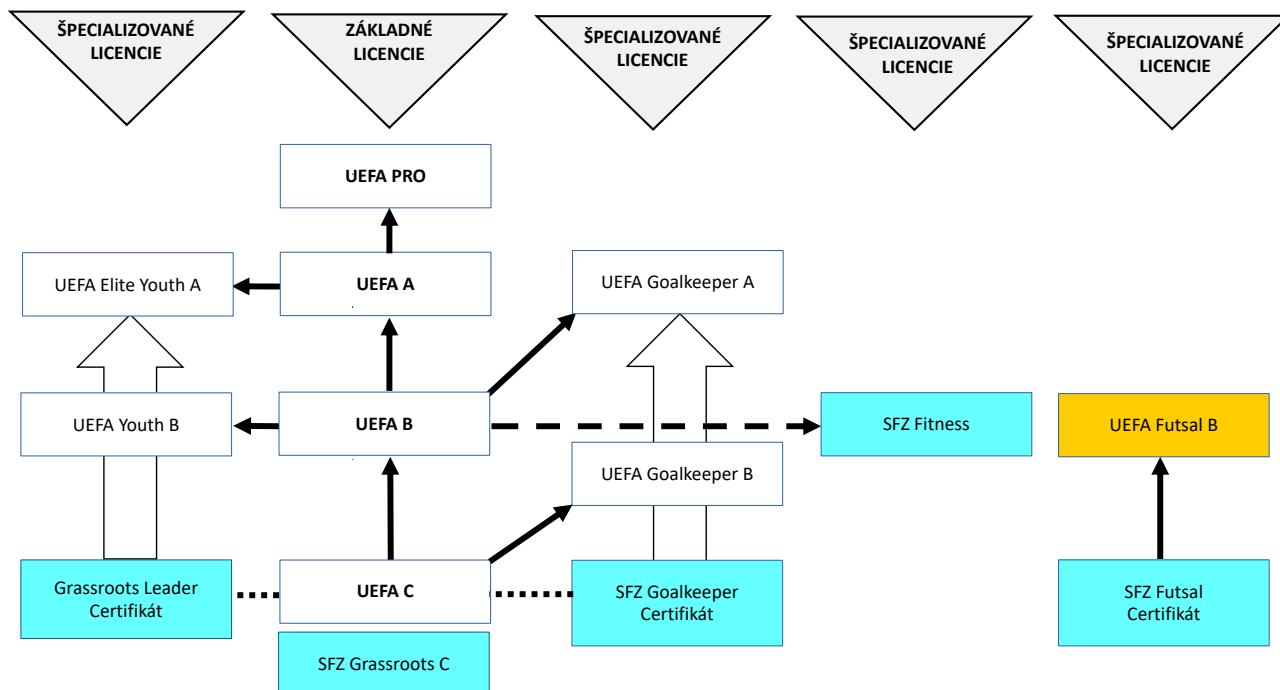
ŠPECIALIZOVANÉ LICENCIE

ZÁKLADNÉ LICENCIE

ŠPECIALIZOVANÉ LICENCIE

ŠPECIALIZOVANÉ LICENCIE

ŠPECIALIZOVANÉ LICENCIE

UEFA PRO

UEFA Elite Youth A

UEFA A

UEFA Goalkeeper A

UEFA Youth B

UEFA B

SFZ Fitness

UEFA Futsal B

UEFA Goalkeeper B

Grassroots Leader Certifikát

UEFA C

SFZ Goalkeeper Certifikát

SFZ Futsal Certifikát

SFZ Grassroots C